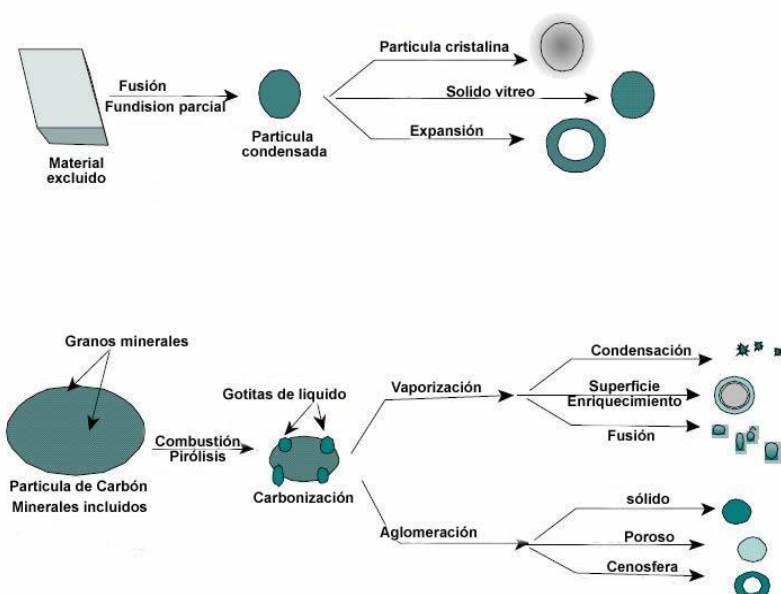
Material excluido

Fusión
Fundision parcial

Particula condensada

Particula cristalina

Solido vitreo

Expansión

Granos minerales

Particula de Carbón
Minerales incluidos

Combustión
Pirólisis

Gotitas de liquido

Carbonización

Vaporización

Condensación

Superficie
Enriquecimiento

Fusión

Aglomeración

sólido

Poroso

Cenosfera